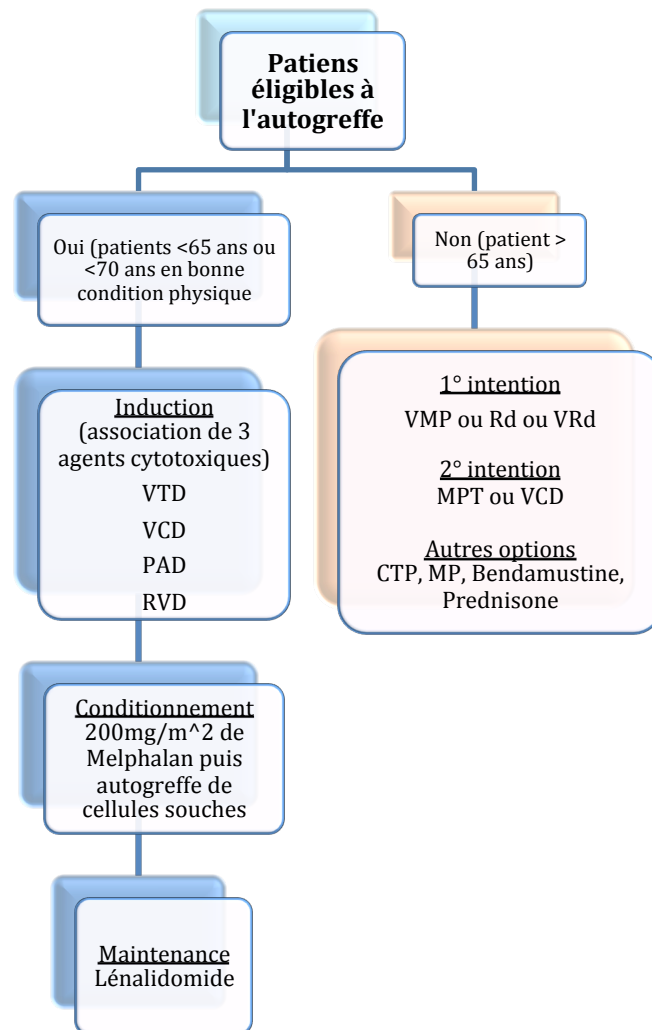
Patiens éligibles à l'autogreffe

Oui (patients <65 ans ou <70 ans en bonne condition physique

Non (patient > 65 ans)

Induction
(association de 3 agents cytotoxiques)
VTD
VCD
PAD
RVD

1° intention
VMP ou Rd ou VRd
2° intention
MPT ou VCD
Autres options
CTP, MP, Bendamustine, Prednisone

Conditionnement
200mg/m^2 de Melphalan puis autogreffe de cellules souches

Maintenance
Lénalidomide